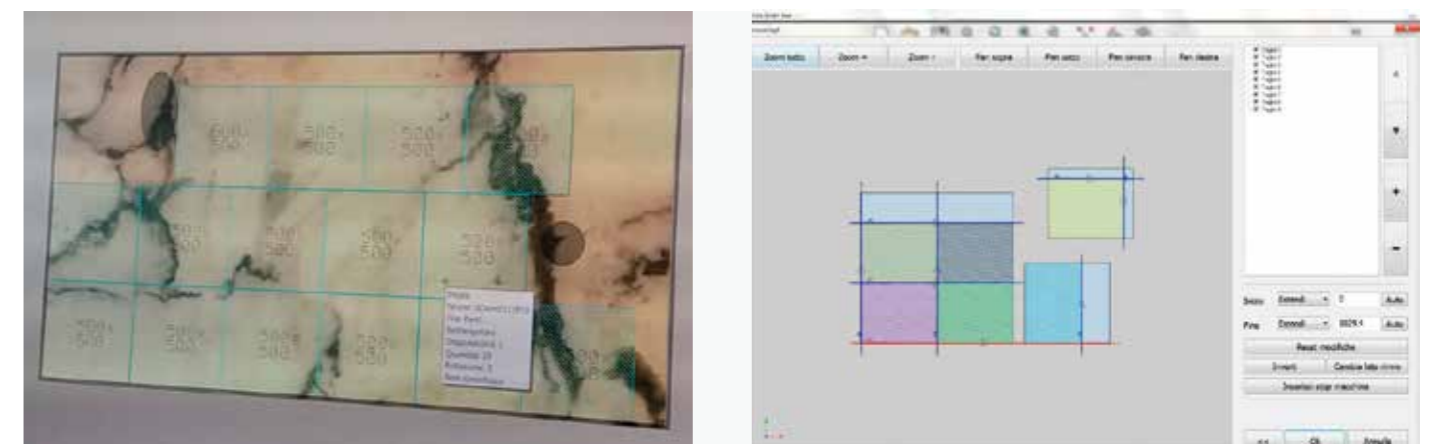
500
500

500
500

500
500

500
500

500
500

500
500

500
500

500
500

500
500

500
500

500
500

500
500

Zoom tutto
Zoom +
Zoom -
Pan sopra
Pan sotto
Pan sinistra
Pan destra

Inizio
Estendi
0
Auto

Fine
Estendi
3029.4
Auto

Reset modifiche
Inverti
Cambia lato ritorno
Inserisci stop macchina

Ok
Annulla